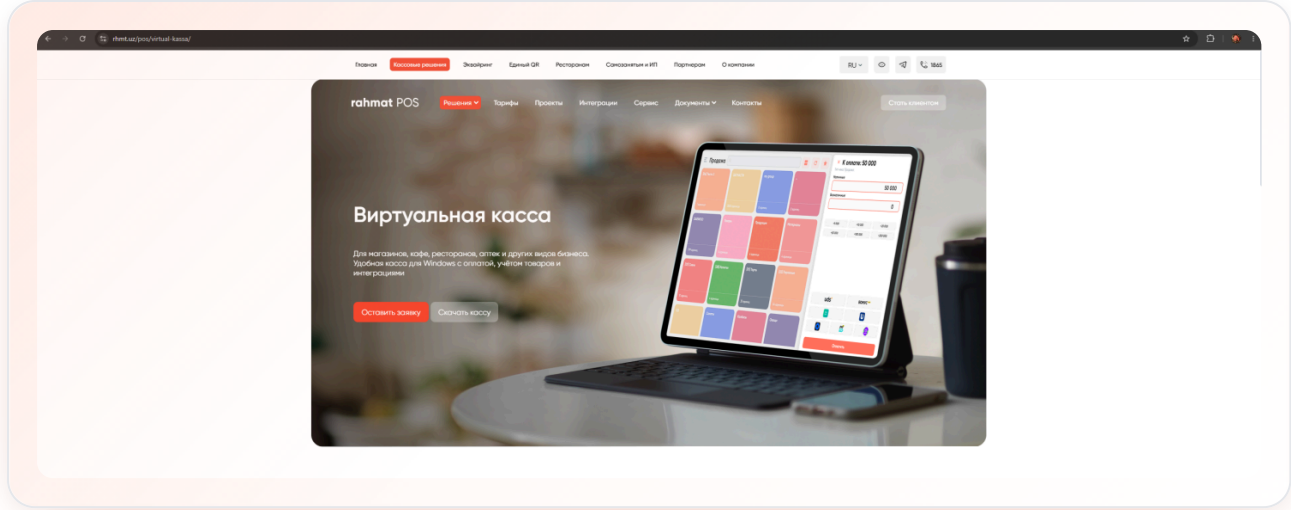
rhmt.uz/pos/virtual-kassa/

Главная Кассовые решения Эквайринг Единый QR Ресторанам Самозанятым и ИП Партнерам О компании RU 1865

rahmat POS Решения Тарифы Проекты Интеграции Сервис Документы Контакты Стать клиентом

Виртуальная касса

Для магазинов, кафе, ресторанов, аптек и других видов бизнеса. Удобная касса для Windows с оплатой, учётом товаров и интеграциями

Оставить заявку Скачать кассу

Продажа

К оплате: 50 000

50 000

0

Uzcard

Humo